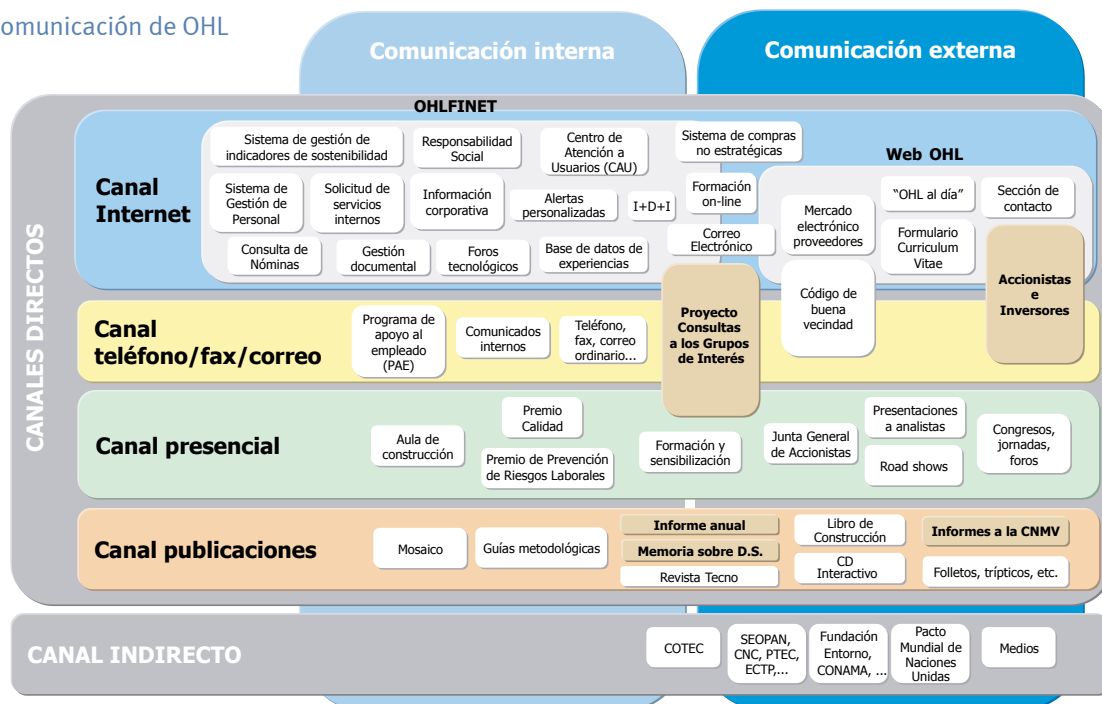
omunicación de OHL

Comunicación interna

Comunicación externa

CANALES DIRECTOS

OHLFINET

Canal Internet

Sistema de gestión de indicadores de sostenibilidad

Responsabilidad Social

Centro de Atención a Usuarios (CAU)

Sistema de compras no estratégicas

Sistema de Gestión de Personal

Solicitud de servicios internos

Información corporativa

Alertas personalizadas

I+D+I

Formación on-line

Consulta de Nóminas

Gestión documental

Foros tecnológicos

Base de datos de experiencias

Correo Electrónico

Web OHL

"OHL al día"

Sección de contacto

Mercado electrónico proveedores

Formulario Curriculum Vitae

Código de buena vecindad

Accionistas e Inversores

Proyecto Consultas a los Grupos de Interés

Canal teléfono/fax/correo

Programa de apoyo al empleado (PAE)

Comunicados internos

Teléfono, fax, correo ordinario...

Canal presencial

Aula de construcción

Premio Calidad

Premio de Prevención de Riesgos Laborales

Formación y sensibilización

Junta General de Accionistas

Presentaciones a analistas

Road shows

Congresos, jornadas, foros

Canal publicaciones

Mosaico

Guías metodológicas

Informe anual

Memoria sobre D.S.

Revista Tecno

Libro de Construcción

CD Interactivo

Informes a la CNMV

Folletos, trípticos, etc.

CANAL INDIRECTO

COTEC

SEOPAN, CNC, PTEC, ECTP,...

Fundación Entorno, CONAMA, ...

Pacto Mundial de Naciones Unidas

Medios